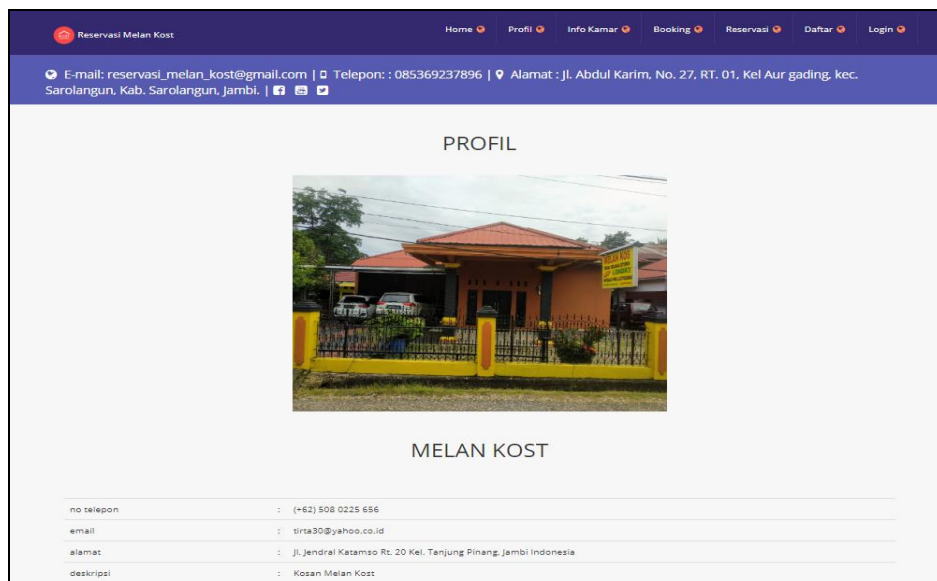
Reservasi Melan Kost

Home Profil Info Kamar Booking Reservasi Daftar Login

E-mail: reservasi_melan_kost@gmail.com | Telepon: : 085369237896 | Alamat : Jl. Abdul Karim, No. 27, RT. 01, Kel Aur gading, kec. Sarolangun, Kab. Sarolangun, Jambi. |

PROFIL

MELAN KOST

| no telepon | : (+62) 508 0225 656 |
|---|---|
| email | : tirta30@yahoo.co.id |
| alamat | : Jl. Jendral Katamso Rt. 20 Kel. Tanjung Pinang, Jambi Indonesia |
| deskripsi | : Kosan Melan Kost |